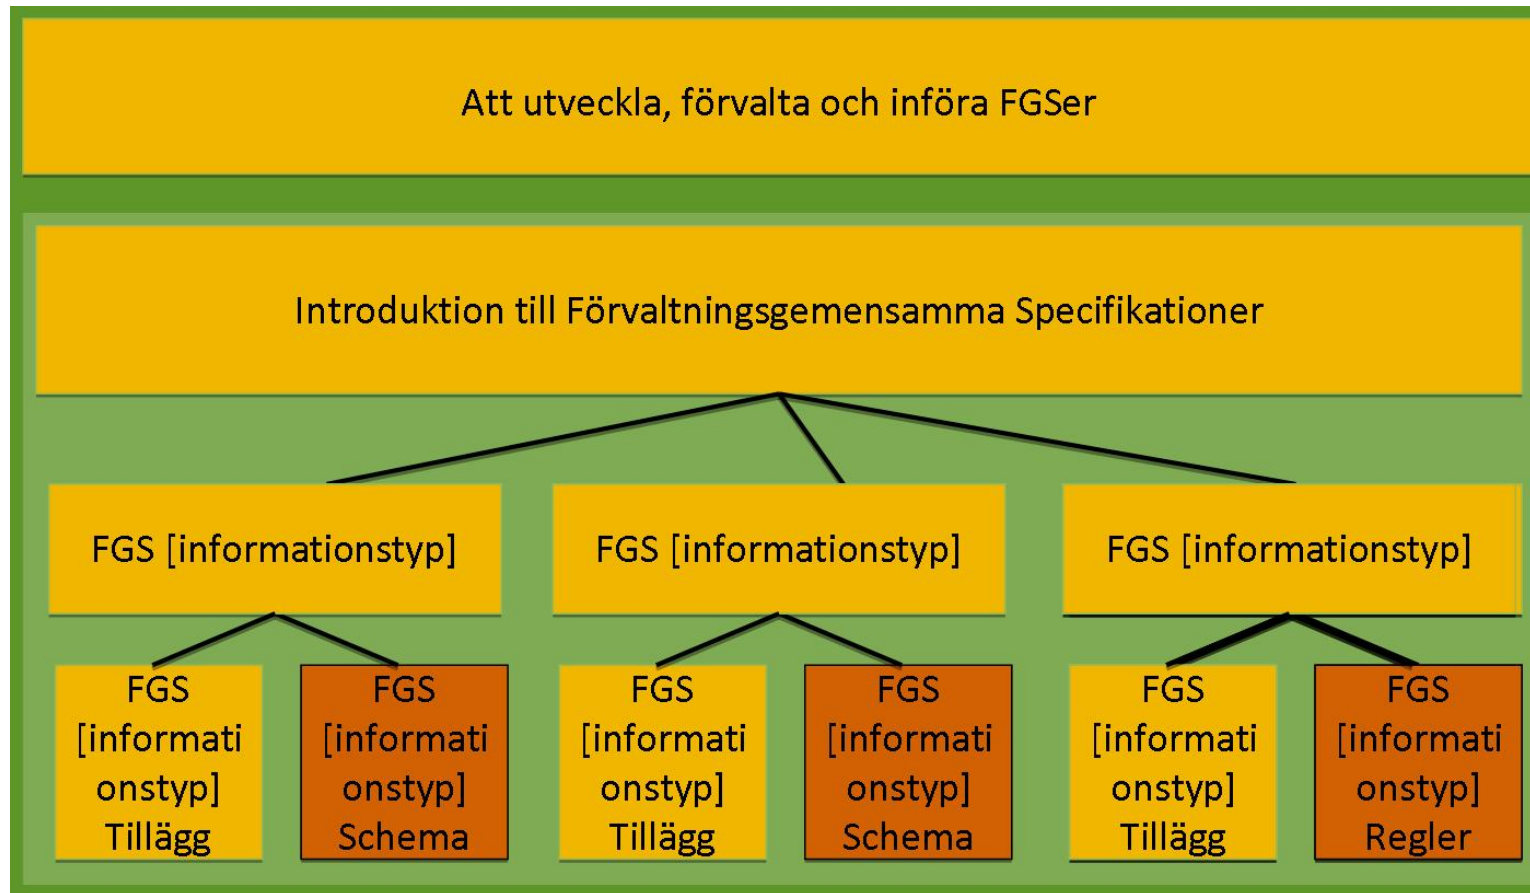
Att utveckla, förvalta och införa FGSer

Introduktion till Förvaltningsgemensamma Specifikationer

FGS [informationstyp]

FGS [informationstyp]

FGS [informationstyp]

FGS [informationstyp] Tillägg

FGS [informationstyp] Schema

FGS [informationstyp] Tillägg

FGS [informationstyp] Schema

FGS [informationstyp] Tillägg

FGS [informationstyp] Regler